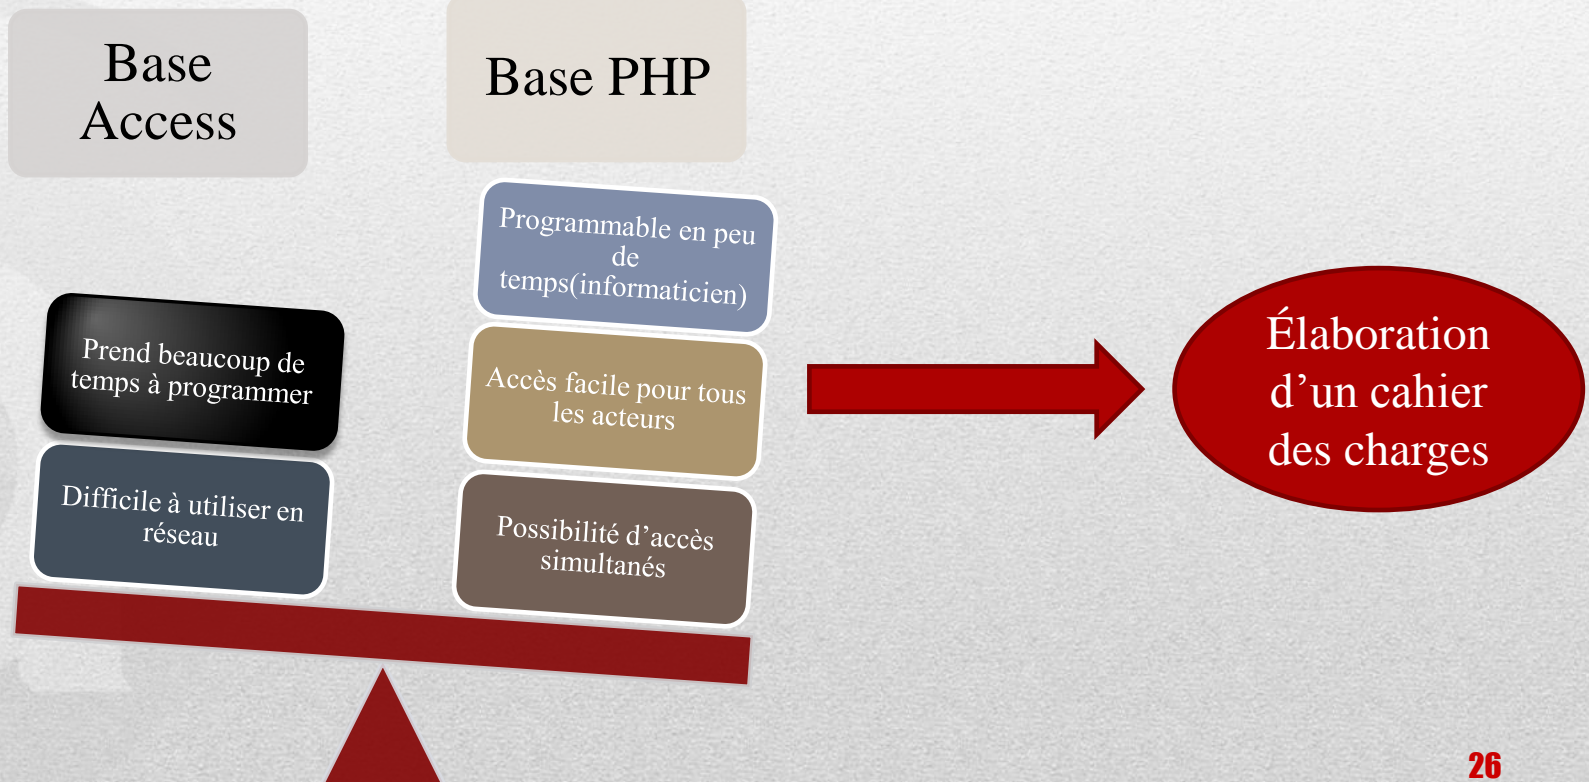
Base Access

Base PHP

Programmable en peu de temps(informaticien)

Prend beaucoup de temps à programmer

Accès facile pour tous les acteurs

Difficile à utiliser en réseau

Possibilité d’accès simultanés

Élaboration d’un cahier des charges

26